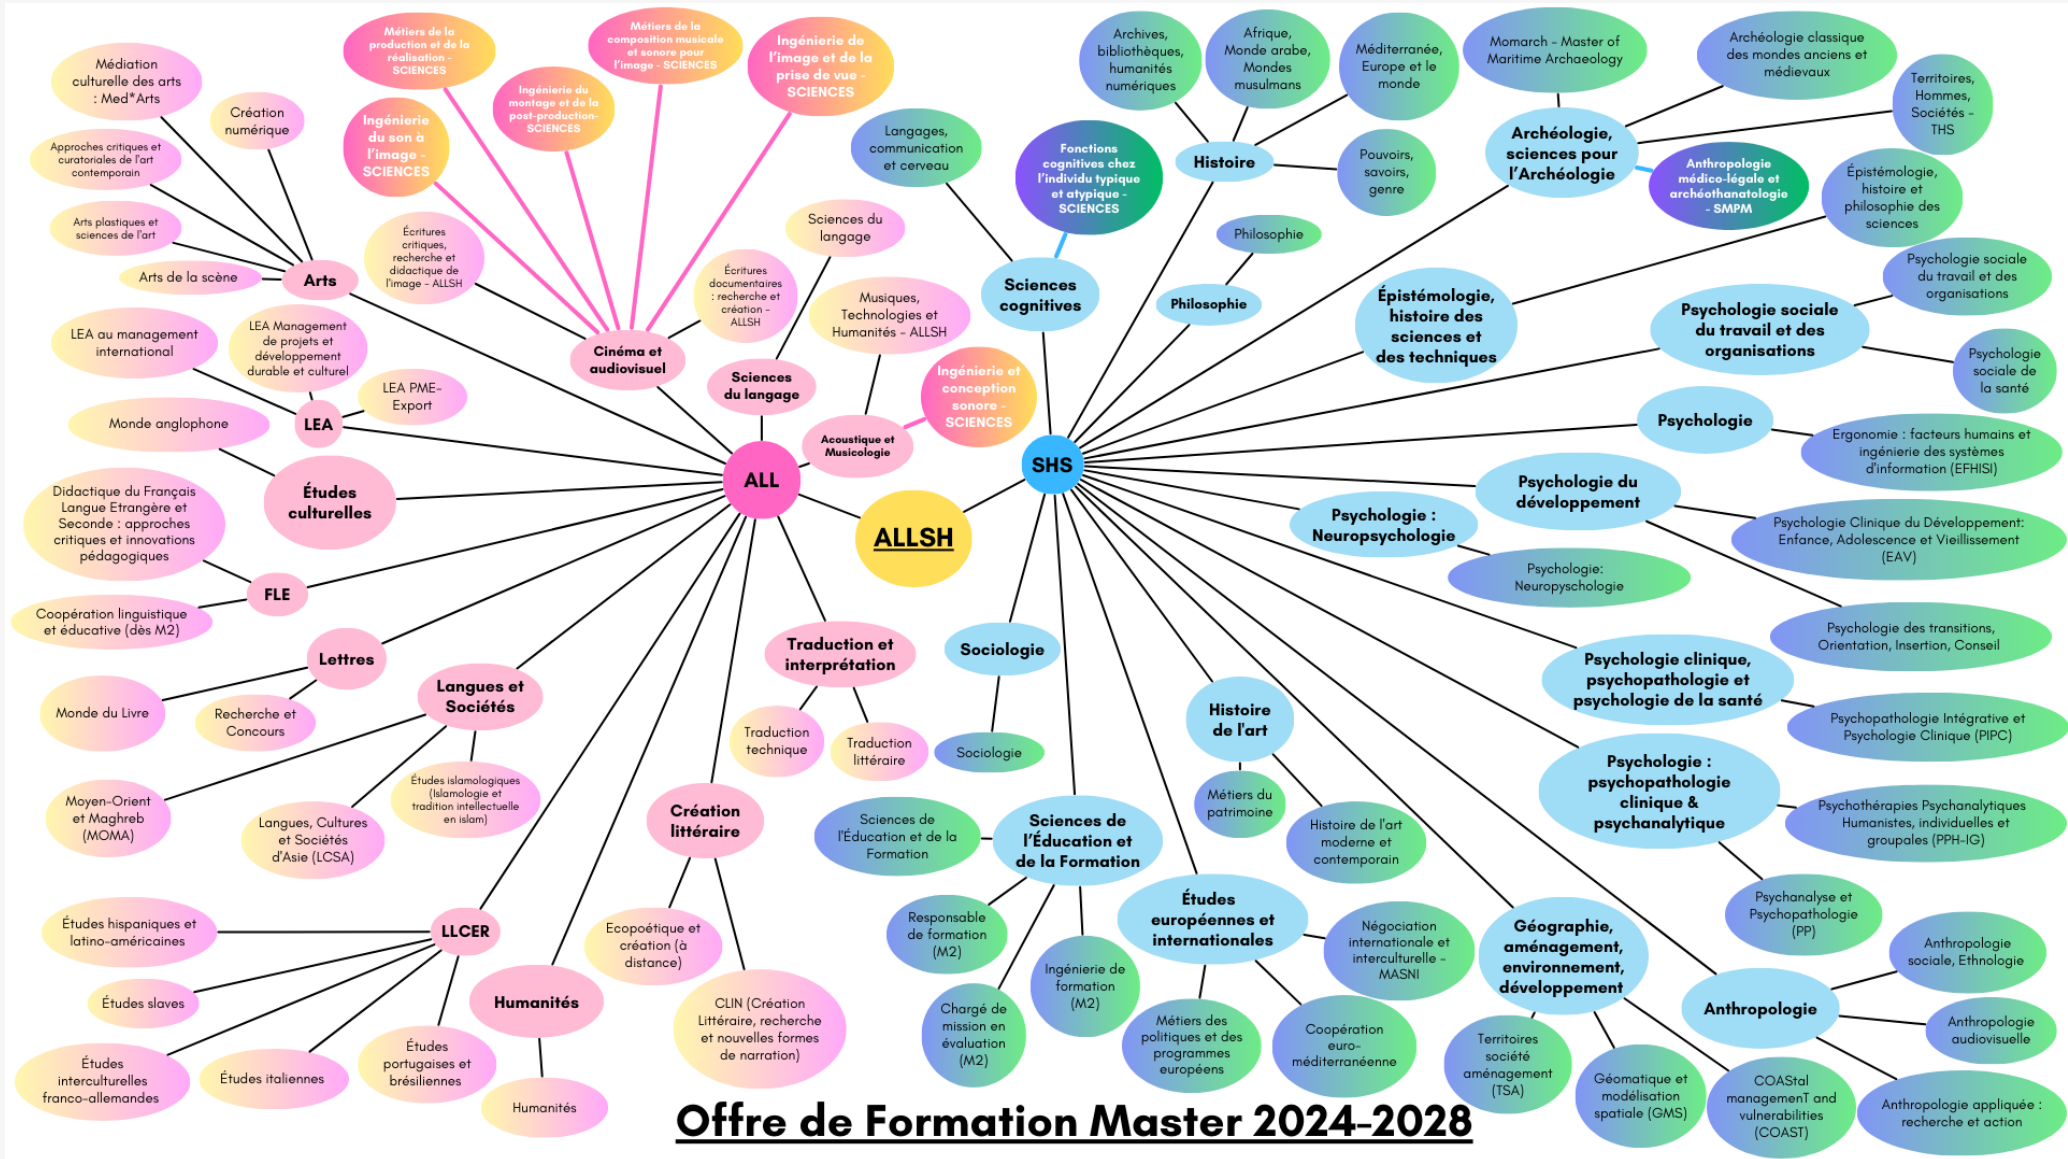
ALLSH

ALL

Arts
Médiation culturelle des arts : Med*Arts
Création numérique
Approches critiques et curatoriales de l'art contemporain
Arts plastiques et sciences de l'art
Arts de la scène

Cinéma et audiovisuel
Métiers de la production et de la réalisation - SCIENCES
Métiers de la composition musicale et sonore pour l'image - SCIENCES
Ingénierie de l'image et de la prise de vue - SCIENCES
Ingénierie du son à l'image - SCIENCES
Ingénierie du montage et de la post-production - SCIENCES
Écritures critiques, recherche et didactique de l'image - ALLSH
Écritures documentaires : recherche et création - ALLSH

Sciences du langage
Sciences du langage

Acoustique et Musicologie
Musiques, Technologies et Humanités - ALLSH
Ingénierie et conception sonore - SCIENCES

LEA
LEA au management international
LEA Management de projets et développement durable et culturel
LEA PME-Export
Monde anglophone

Études culturelles

FLE
Didactique du Français Langue Etrangère et Seconde : approches critiques et innovations pédagogiques
Coopération linguistique et éducative (dès M2)

Lettres
Monde du Livre
Recherche et Concours

Langues et Sociétés
Moyen-Orient et Maghreb (MOMA)
Langues, Cultures et Sociétés d'Asie (LCSA)
Études islamologiques (Islamologie et tradition intellectuelle en islam)

Traduction et interprétation
Traduction technique
Traduction littéraire

Création littéraire
Ecopoétique et création (à distance)
CLIN (Création Littéraire, recherche et nouvelles formes de narration)

LLCER
Études hispaniques et latino-américaines
Études slaves
Études interculturelles franco-allemandes
Études italiennes
Études portugaises et brésiliennes

Humanités
Humanités

SHS

Sciences cognitives
Langages, communication et cerveau
Fonctions cognitives chez l'individu typique et atypique - SCIENCES

Histoire
Archives, bibliothèques, humanités numériques
Afrique, Monde arabe, Mondes musulmans
Méditerranée, Europe et le monde
Pouvoirs, savoirs, genre

Philosophie
Philosophie

Archéologie, sciences pour l'Archéologie
Momarch - Master of Maritime Archaeology
Archéologie classique des mondes anciens et médievaux
Territoires, Hommes, Sociétés - THS
Anthropologie médico-légale et archéothanatologie - SMPM

Épistémologie, histoire des sciences et des techniques
Épistémologie, histoire et philosophie des sciences

Psychologie sociale du travail et des organisations
Psychologie sociale du travail et des organisations
Psychologie sociale de la santé

Psychologie
Ergonomie : facteurs humains et ingénierie des systèmes d'information (EFHISI)

Psychologie du développement
Psychologie Clinique du Développement: Enfance, Adolescence et Vieillissement (EAV)
Psychologie des transitions, Orientation, Insertion, Conseil

Psychologie : Neuropsychologie
Psychologie: Neuropsychologie

Psychologie clinique, psychopathologie et psychologie de la santé
Psychopathologie Intégrative et Psychologie Clinique (PIPC)

Psychologie : psychopathologie clinique & psychanalytique
Psychothérapies Psychanalytiques Humanistes, individuelles et groupales (PPH-IG)
Psychanalyse et Psychopathologie (PP)

Sociologie
Sociologie

Histoire de l'art
Métiers du patrimoine
Histoire de l'art moderne et contemporain

Sciences de l'Éducation et de la Formation
Sciences de l'Éducation et de la Formation
Responsable de formation (M2)
Chargé de mission en évaluation (M2)
Ingénierie de formation (M2)

Études européennes et internationales
Négociation internationale et interculturelle - MASNI
Métiers des politiques et des programmes européens
Coopération euro-méditerranéenne

Géographie, aménagement, environnement, développement
Territoires société aménagement (TSA)
Géomatique et modélisation spatiale (GMS)
COAStal managemenT and vulnerabilities (COAST)

Anthropologie
Anthropologie sociale, Ethnologie
Anthropologie audiovisuelle
Anthropologie appliquée : recherche et action

Offre de Formation Master 2024-2028